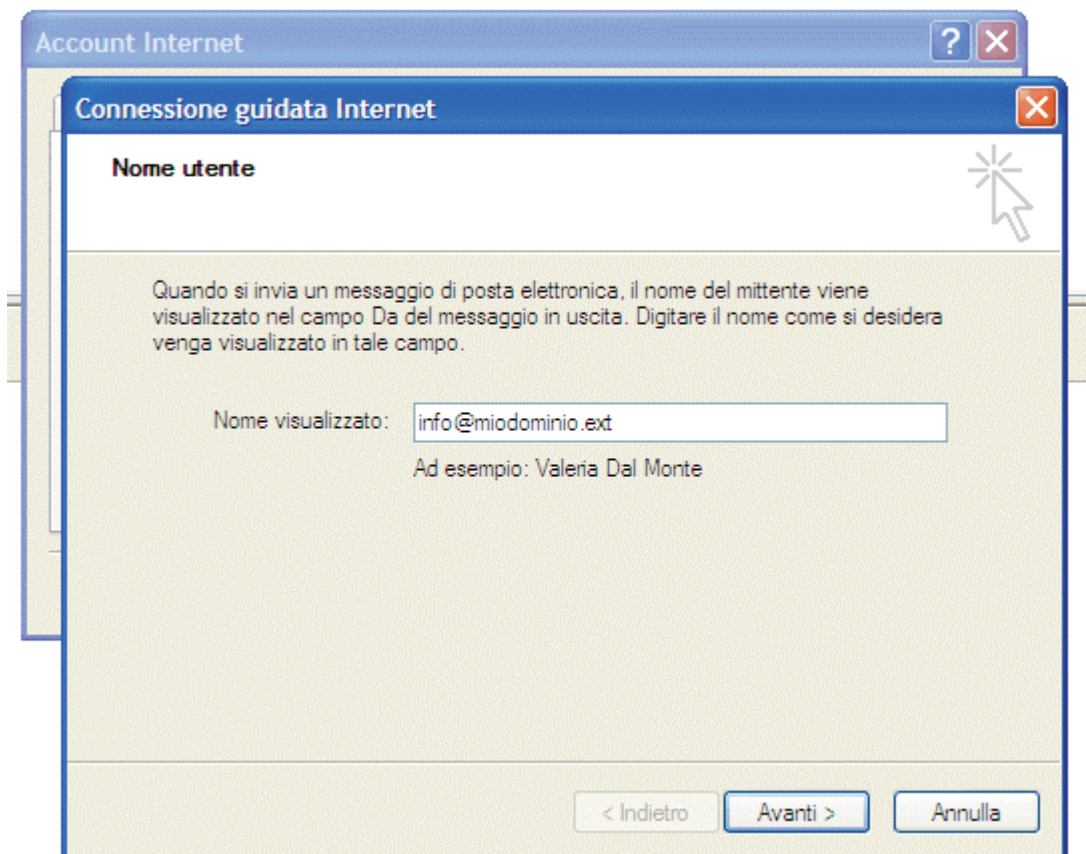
Account Internet

?

Connessione guidata Internet

Nome utente

Quando si invia un messaggio di posta elettronica, il nome del mittente viene visualizzato nel campo Da del messaggio in uscita. Digitare il nome come si desidera venga visualizzato in tale campo.

Nome visualizzato: info@miodominio.ext

Ad esempio: Valeria Dal Monte

< Indietro

Avanti >

Annulla